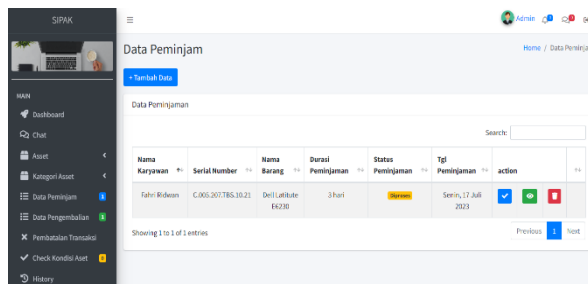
SIPAK
≡
Admin
MAIN
Dashboard
Chat
Asset
Kategori Asset
Data Peminjam 1
Data Pengembalian 1
Pembatalan Transaksi
Check Kondisi Aset 0
History

Data Peminjam
Home / Data Peminja

+ Tambah Data

Data Peminjaman

Search:

| Nama Karyawan | Serial Number | Nama Barang | Durasi Peminjaman | Status Peminjaman | Tgl Peminjaman | action | |
|---|---|---|---|---|---|---|---|
| Fahri Ridwan | C.005.207.TBS.10.21 | Dell Latitute E6230 | 3 hari | Diproses | Senin, 17 Juli 2023 | | |

Showing 1 to 1 of 1 entries
Previous 1 Next